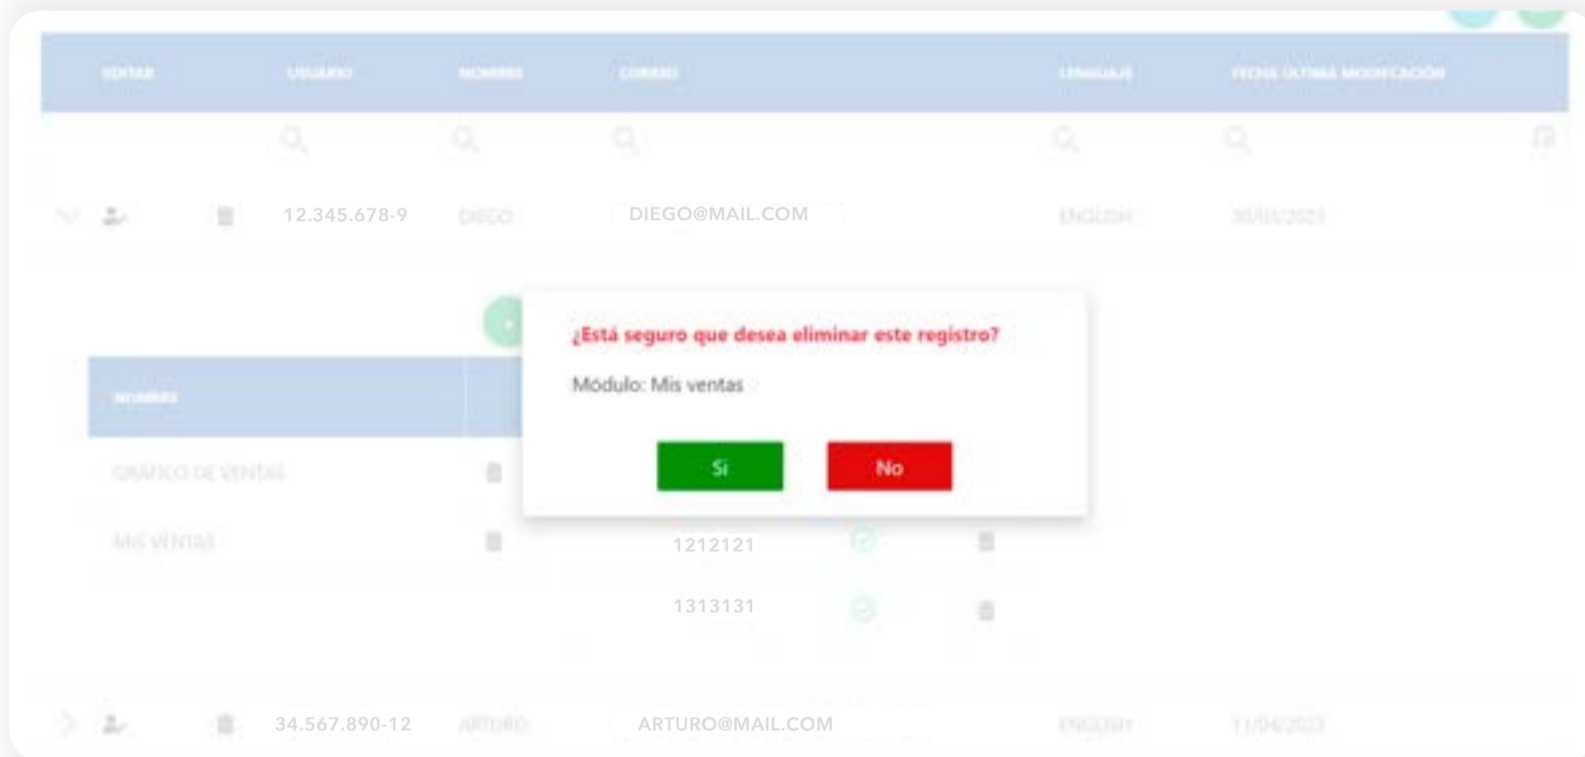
EDITAR USUARIO NOMBRE CORREO LENGUAJE FECHA ÚLTIMA MODIFICACIÓN

12.345.678-9 DIEGO DIEGO@MAIL.COM ENGLISH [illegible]

NOMBRE

GRÁFICO DE VENTAS

MIS VENTAS

1212121

1313131

¿Está seguro que desea eliminar este registro?

Módulo: Mis ventas

Si

No

34.567.890-12 ARTURO ARTURO@MAIL.COM ENGLISH 11/04/2023